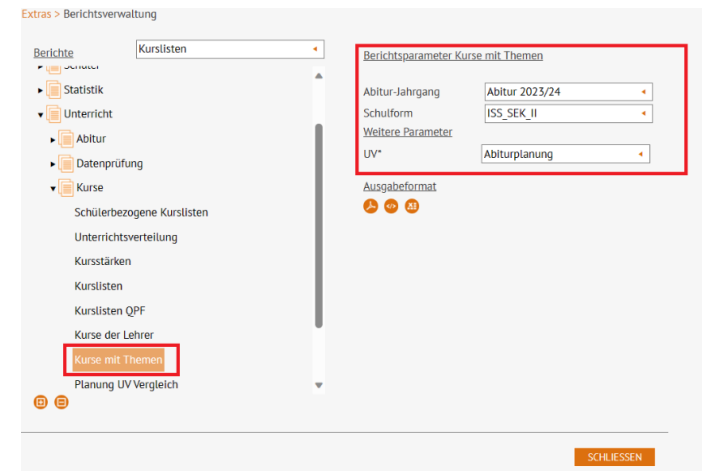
Extras > Berichtsverwaltung

Berichte

Kurslisten

Schüler

Statistik

Unterricht

Abitur

Datenprüfung

Kurse

Schülerbezogene Kurslisten

Unterrichtsverteilung

Kursstärken

Kurslisten

Kurslisten QPF

Kurse der Lehrer

Kurse mit Themen

Planung UV Vergleich

Berichtsparameter Kurse mit Themen

Abitur-Jahrgang Abitur 2023/24

Schulform ISS_SEK_II

Weitere Parameter

UV* Abiturplanung

Ausgabeformat

SCHLIESSEN